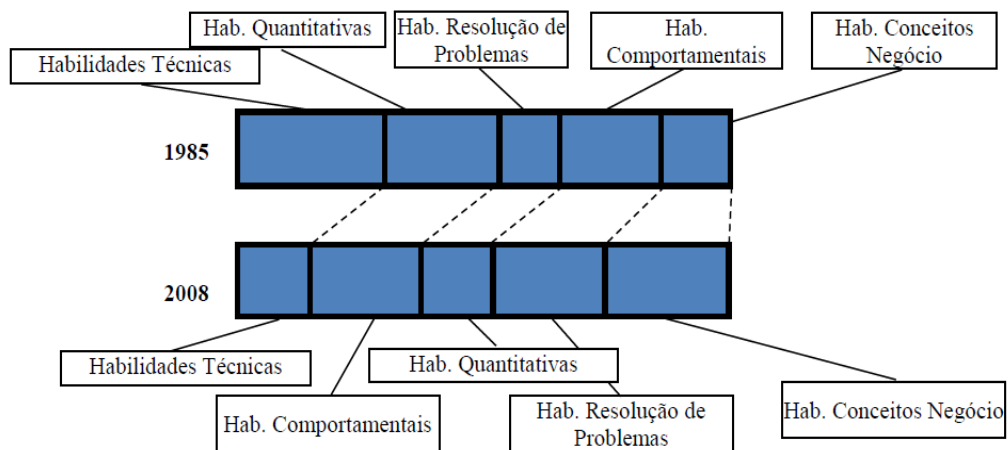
Hab. Quantitativas

Hab. Resolução de Problemas

Hab. Comportamentais

Hab. Conceitos Negócio

Habilidades Técnicas

1985

2008

Habilidades Técnicas

Hab. Quantitativas

Hab. Comportamentais

Hab. Resolução de Problemas

Hab. Conceitos Negócio